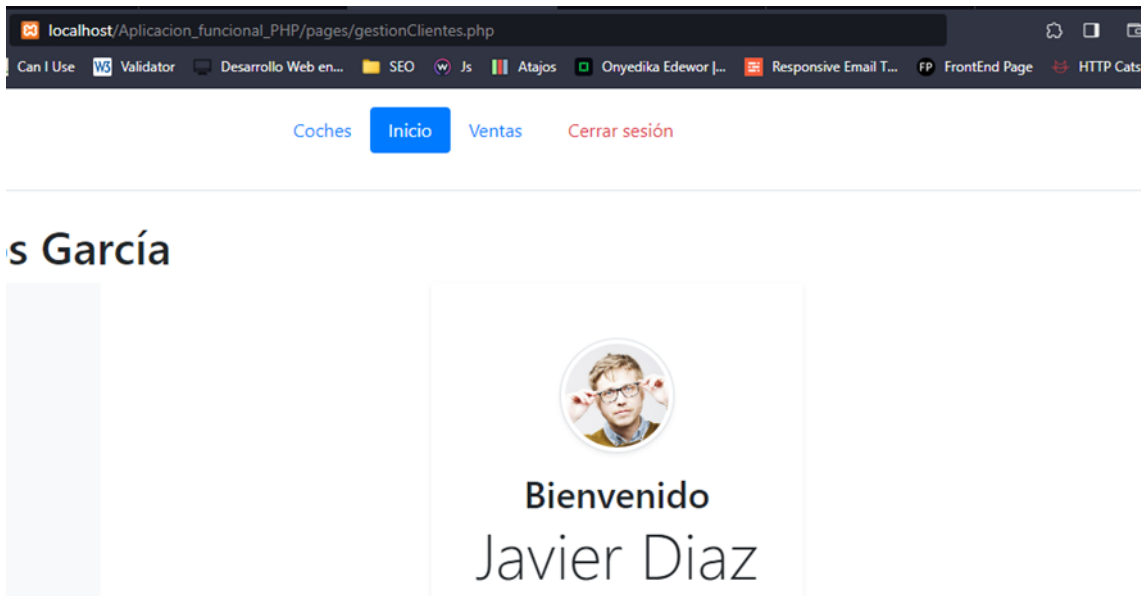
localhost/Aplicacion_funcional_PHP/pages/gestionClientes.php

Can I Use Validator Desarrollo Web en... SEO Js Atajos Onyedika Edewor |... Responsive Email T... FrontEnd Page HTTP Cats

Coches Inicio Ventas Cerrar sesión

s García

Bienvenido
Javier Diaz